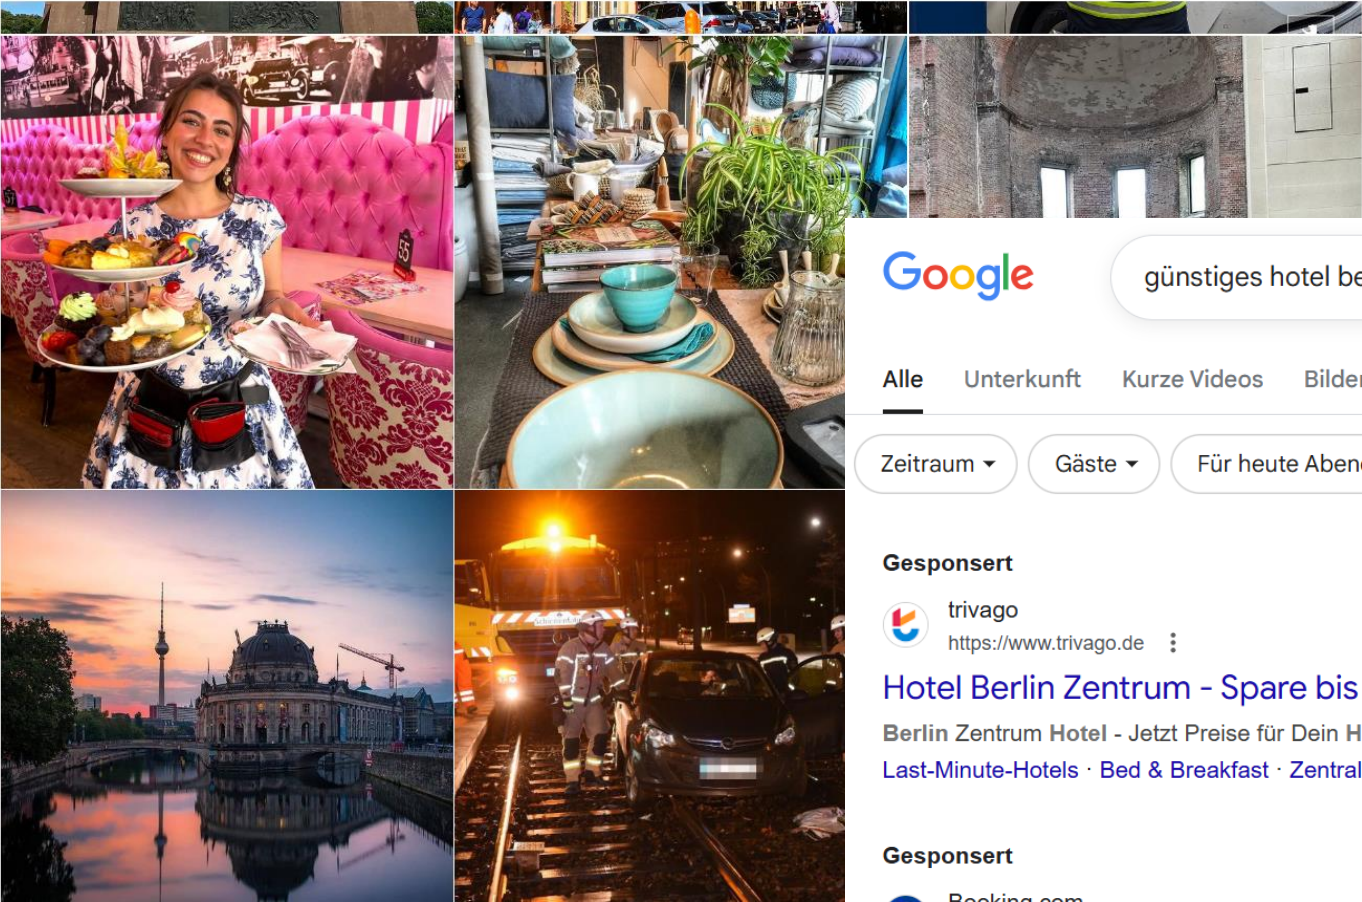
55

Google

günstiges hotel be

Alle Unterkunft Kurze Videos Bilder

Zeitraum Gäste Für heute Aben

Gesponsert

trivago
https://www.trivago.de

Hotel Berlin Zentrum - Spare bis

Berlin Zentrum Hotel - Jetzt Preise für Dein H

Last-Minute-Hotels · Bed & Breakfast · Zentral

Gesponsert

Booking.com